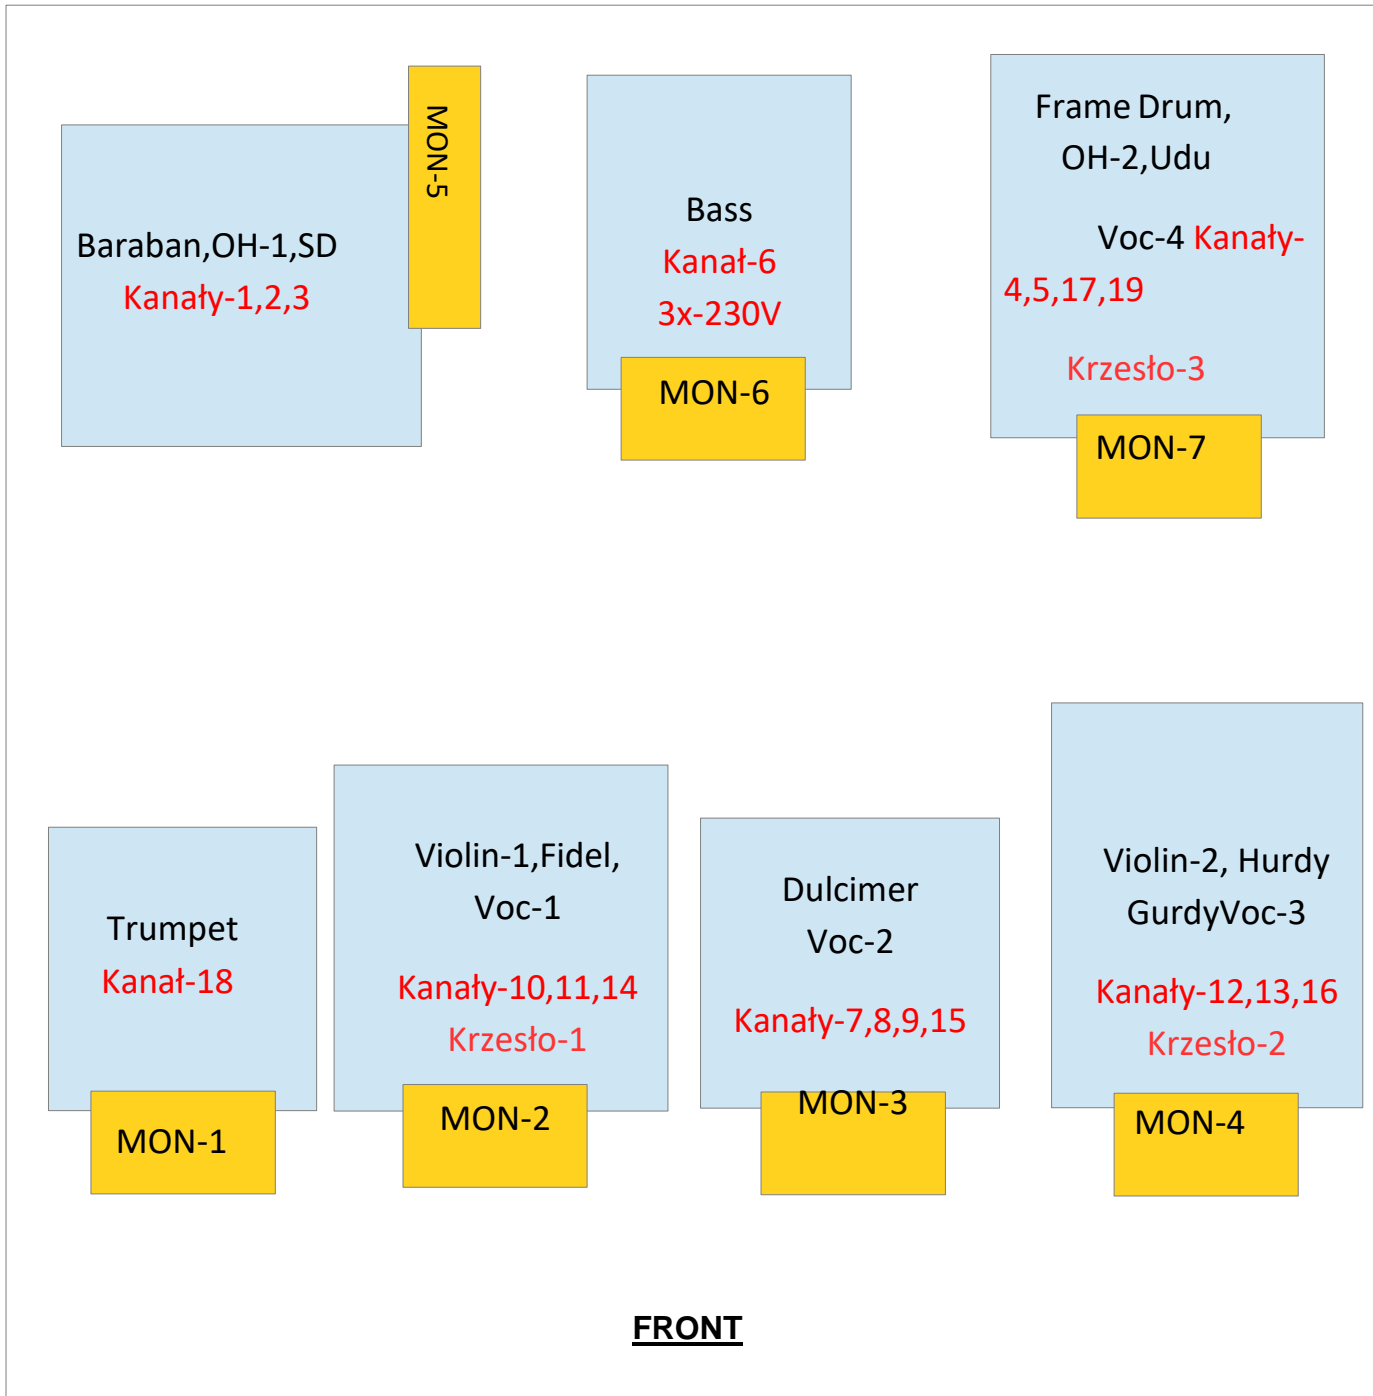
Baraban,OH-1,SD
Kanały-1,2,3

MON-5

Bass
Kanał-6
3x-230V

MON-6

Frame Drum,
OH-2,Udu
Voc-4 Kanały-4,5,17,19
Krzesło-3

MON-7

Trumpet
Kanał-18

MON-1

Violin-1,Fidel,
Voc-1
Kanały-10,11,14
Krzesło-1

MON-2

Dulcimer
Voc-2
Kanały-7,8,9,15

MON-3

Violin-2, Hurdy
GurdyVoc-3
Kanały-12,13,16
Krzesło-2

MON-4

FRONT